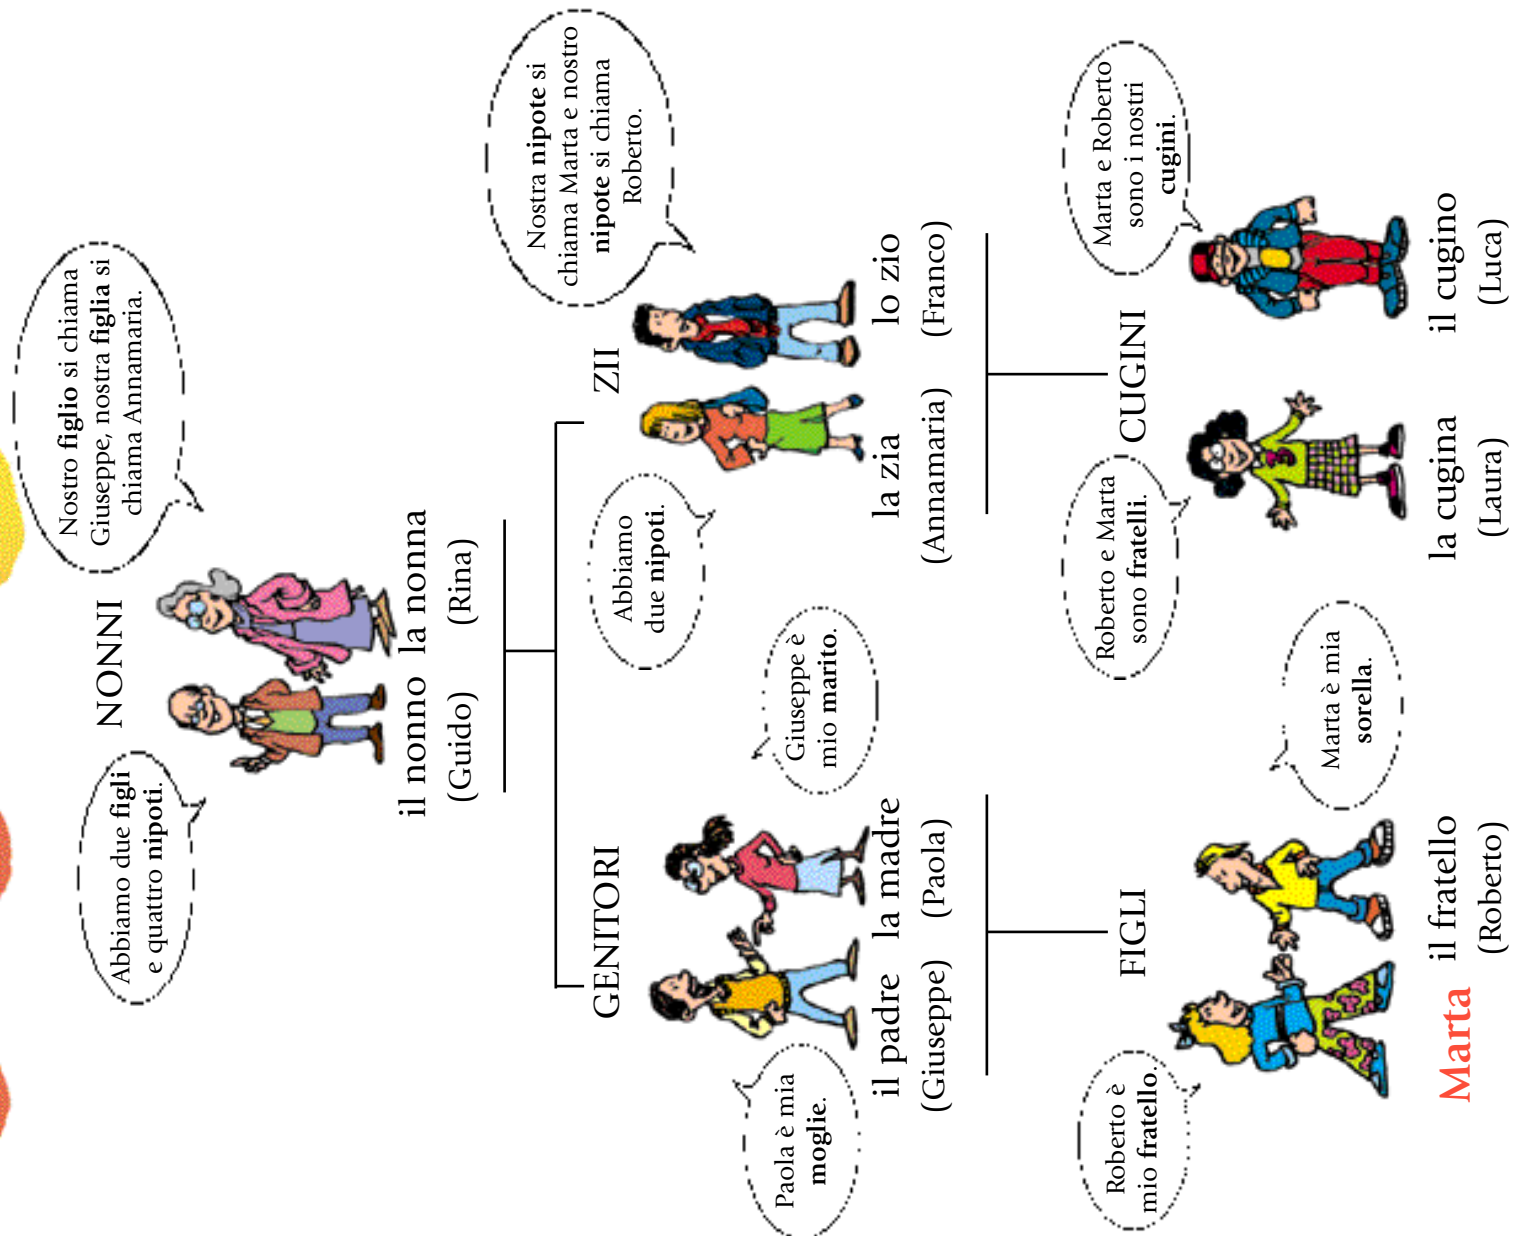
NONNI

Abbiamo due figli e quattro nipoti.

Nostro figlio si chiama Giuseppe, nostra figlia si chiama Annamaria.

il nonno (Guido)

la nonna (Rina)

GENITORI

ZII

Nostra nipote si chiama Marta e nostro nipote si chiama Roberto.

Abbiamo due nipoti.

Giuseppe è mio marito.

Paola è mia moglie.

il padre (Giuseppe)

la madre (Paola)

la zia (Annamaria)

lo zio (Franco)

FIGLI

CUGINI

Marta e Roberto sono i nostri cugini.

Roberto e Marta sono fratelli.

Marta è mia sorella.

Roberto è mio fratello.

Marta

il fratello (Roberto)

la cugina (Laura)

il cugino (Luca)